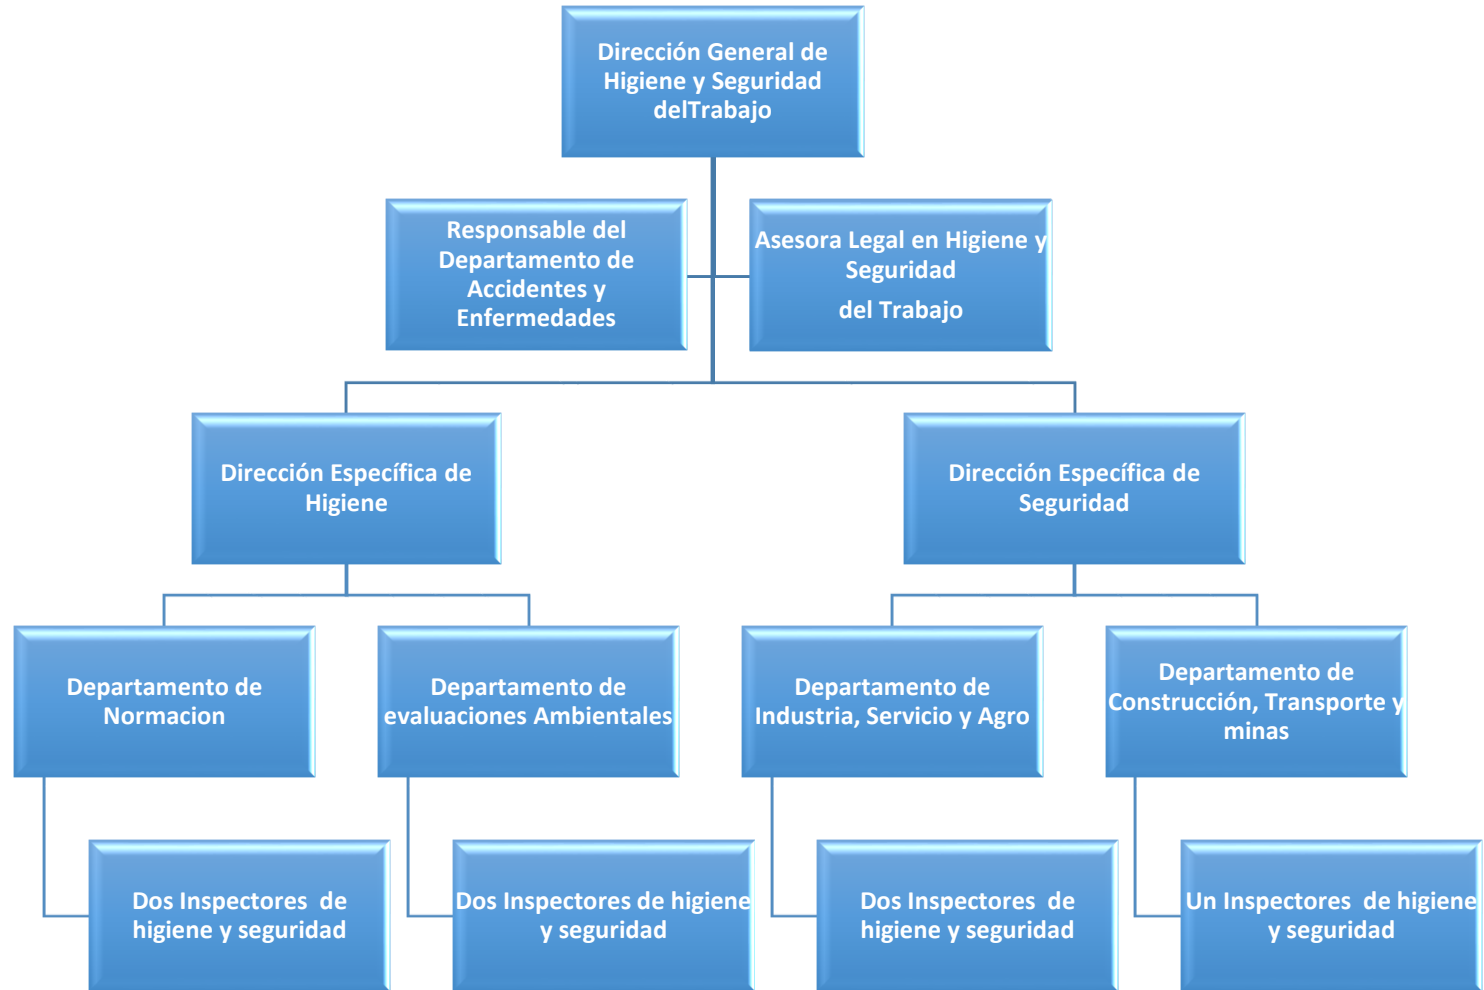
Dirección General de Higiene y Seguridad delTrabajo

Responsable del Departamento de Accidentes y Enfermedades

Asesora Legal en Higiene y Seguridad

del Trabajo

Dirección Específica de Higiene

Dirección Específica de Seguridad

Departamento de Normacion

Departamento de evaluaciones Ambientales

Departamento de Industria, Servicio y Agro

Departamento de Construcción, Transporte y minas

Dos Inspectores de higiene y seguridad

Dos Inspectores de higiene y seguridad

Dos Inspectores de higiene y seguridad

Un Inspectores de higiene y seguridad